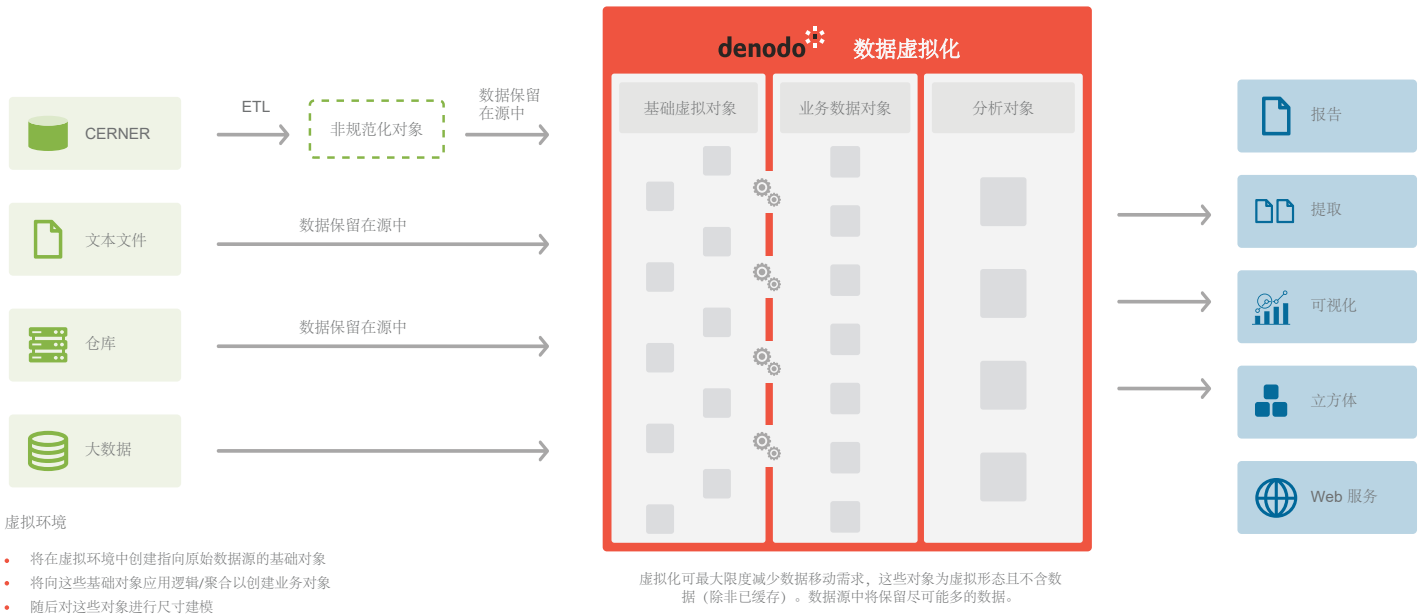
CERNER

ETL

非规范化对象

数据保留在源中

文本文件

数据保留在源中

仓库

数据保留在源中

大数据

虚拟环境

• 将在虚拟环境中创建指向原始数据源的基础对象
• 将向这些基础对象应用逻辑/聚合以创建业务对象
• 随后对这些对象进行尺寸建模

denodo 数据虚拟化

基础虚拟对象

业务数据对象

分析对象

虚拟化可最大限度减少数据移动需求，这些对象为虚拟形态且不含数据（除非已缓存）。数据源中将保留尽可能多的数据。

报告

提取

可视化

立方体

Web 服务